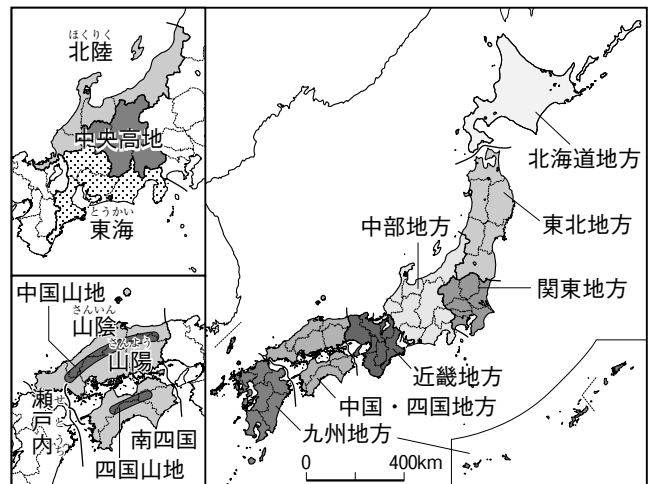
ほくりく
北陸

中央高地

とうかい
東海

中国山地

さんいん
山陰

さんよう
山陽

せとうち
瀬戸内

南四国

四国山地

北海道地方

東北地方

中部地方

関東地方

近畿地方

中国・四国地方

九州地方

0

400km